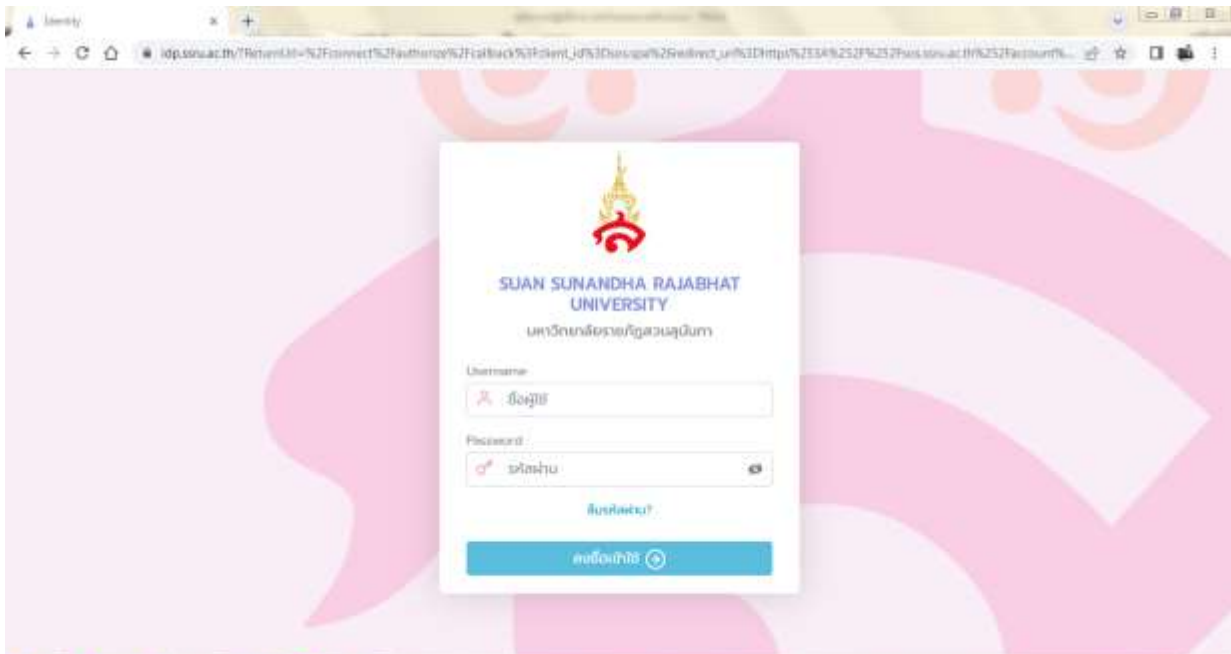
Identity

idp.ssru.ac.th/?ReturnUrl=%2Fconnect%2Fauthorize%2Fcallback%3Fclient_id%3Dssruapi%26redirect_uri%3Dhttps%253A%252F%252Fsso.ssru.ac.th%252Faccount%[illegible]

SUAN SUNANDHA RAJABHAT UNIVERSITY
มหาวิทยาลัยราชภัฏสวนสุนันทา

Username
ชื่อผู้ใช้

Password
รหัสผ่าน

ลืมรหัสผ่าน?

ลงชื่อเข้าใช้